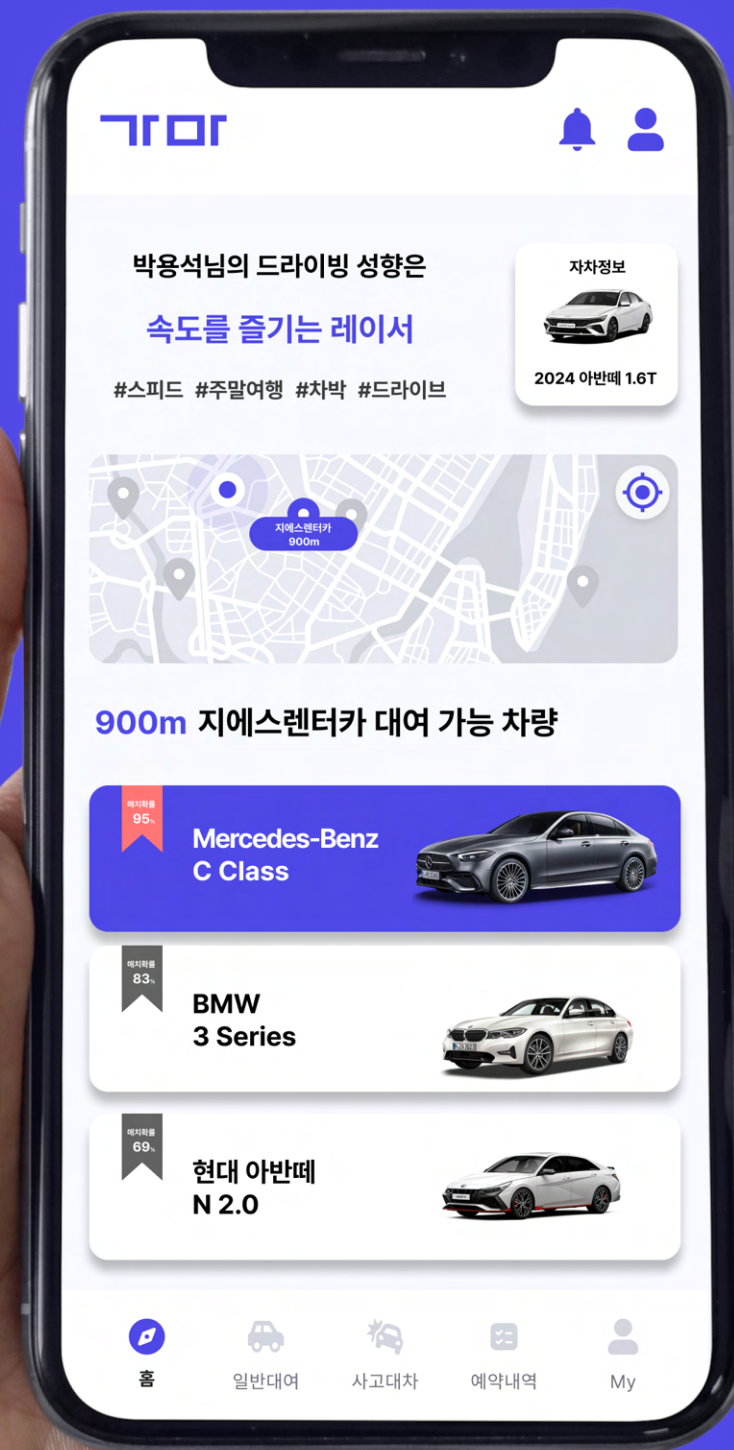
가마

박용석님의 드라이빙 성향은

속도를 즐기는 레이서

#스피드 #주말여행 #차박 #드라이브

자차정보

2024 아반떼 1.6T

지에스렌터카
900m

900m 지에스렌터카 대여 가능 차량

매치확률
95%

Mercedes-Benz
C Class

매치확률
83%

BMW
3 Series

매치확률
69%

현대 아반떼
N 2.0

홈
일반대여
사고대차
예약내역
My